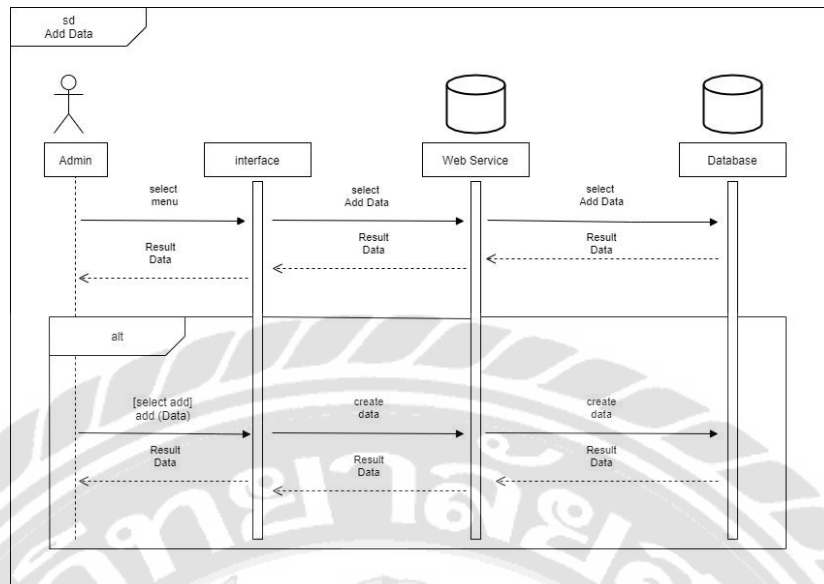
sd
Add Data

Admin

interface

Web Service

Database

select
menu

select
Add Data

select
Add Data

Result
Data

Result
Data

Result
Data

alt

[select add]
add (Data)

create
data

create
data

Result
Data

Result
Data

Result
Data